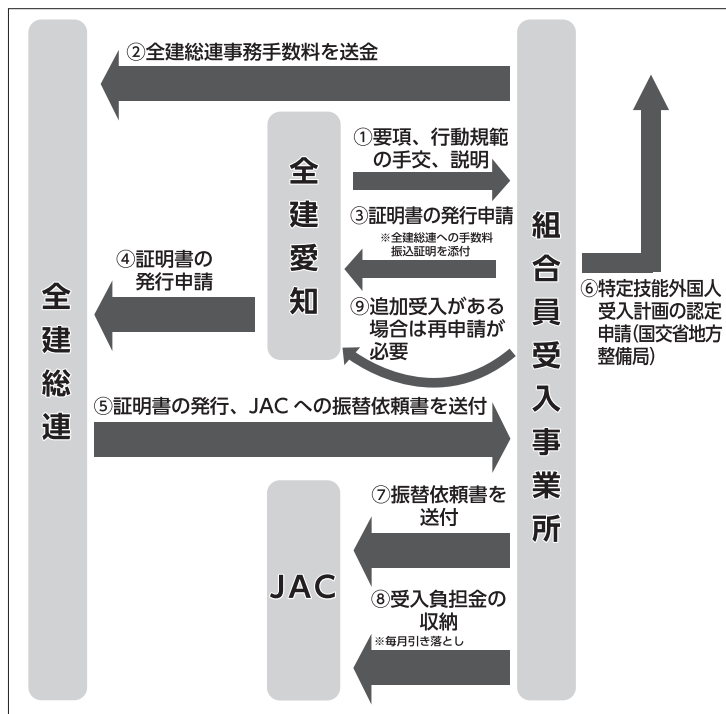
②全建総連事務手数料を送金

全建愛知

①要項、行動規範の手交、説明

③証明書の発行申請
※全建総連への手数料振込証明を添付

④証明書の発行申請

⑨追加受入がある場合は再申請が必要

全建総連

組合員受入事業所

⑥特定技能外国人受入計画の認定申請(国交省地方整備局)

⑤証明書の発行、JACへの振替依頼書を送付

JAC

⑦振替依頼書を送付

⑧受入負担金の収納
※毎月引き落とし